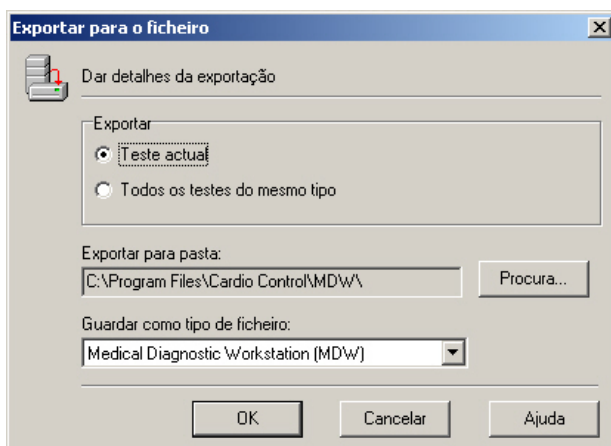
Exportar para o ficheiro

Dar detalhes da exportação

Exportar

Teste actual

Todos os testes do mesmo tipo

Exportar para pasta:

C:\Program Files\Cardio Control\MDW\

Procura...

Guardar como tipo de ficheiro:

Medical Diagnostic Workstation (MDW)

OK

Cancelar

Ajuda